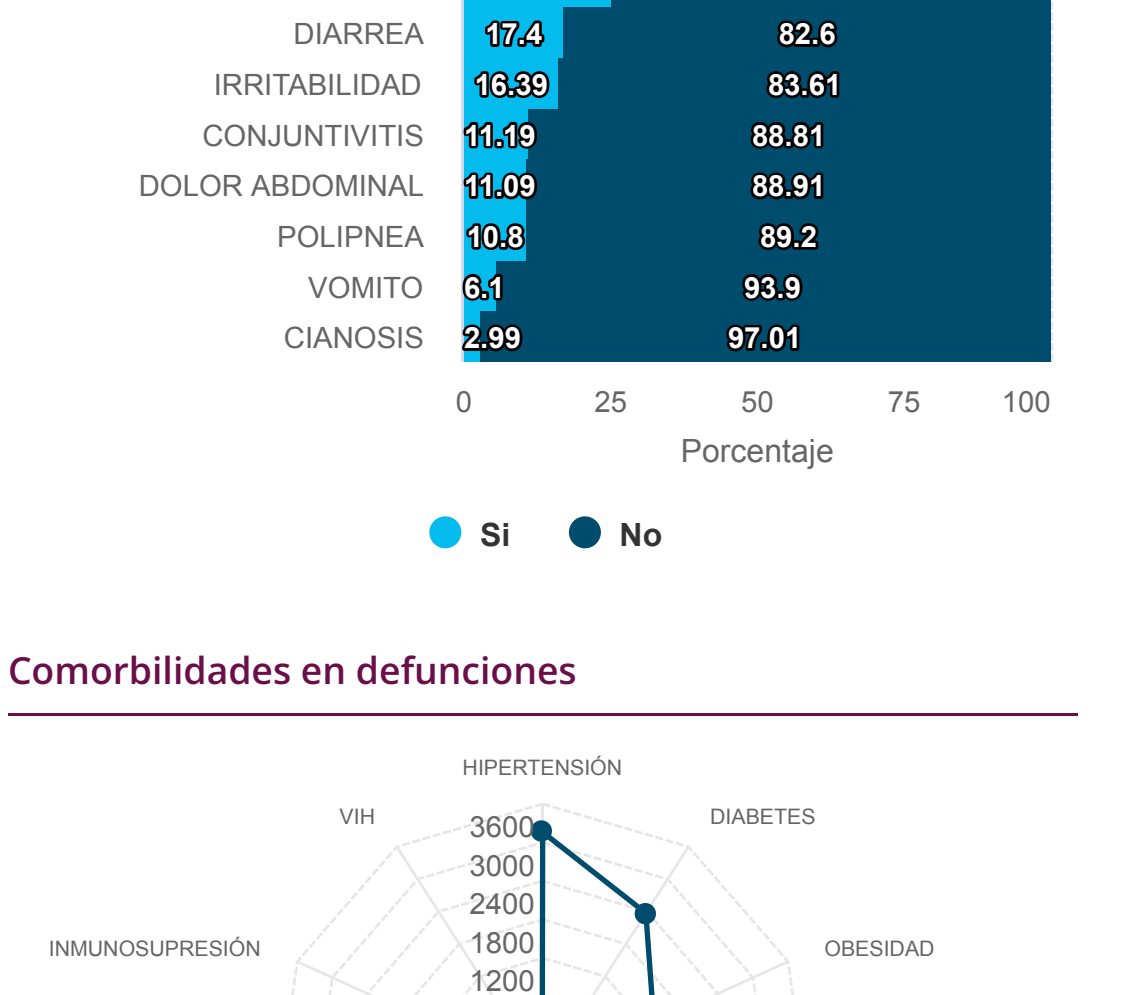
DIARREA 17.4 82.6
IRRITABILIDAD 16.39 83.61
CONJUNTIVITIS 11.19 88.81
DOLOR ABDOMINAL 11.09 88.91
POLIPNEA 10.8 89.2
VOMITO 6.1 93.9
CIANOSIS 2.99 97.01

0 25 50 75 100
Porcentaje

Si No

Comorbilidades en defunciones

HIPERTENSIÓN
VIH
DIABETES
INMUNOSUPRESIÓN
OBESIDAD
3600
3000
2400
1800
1200